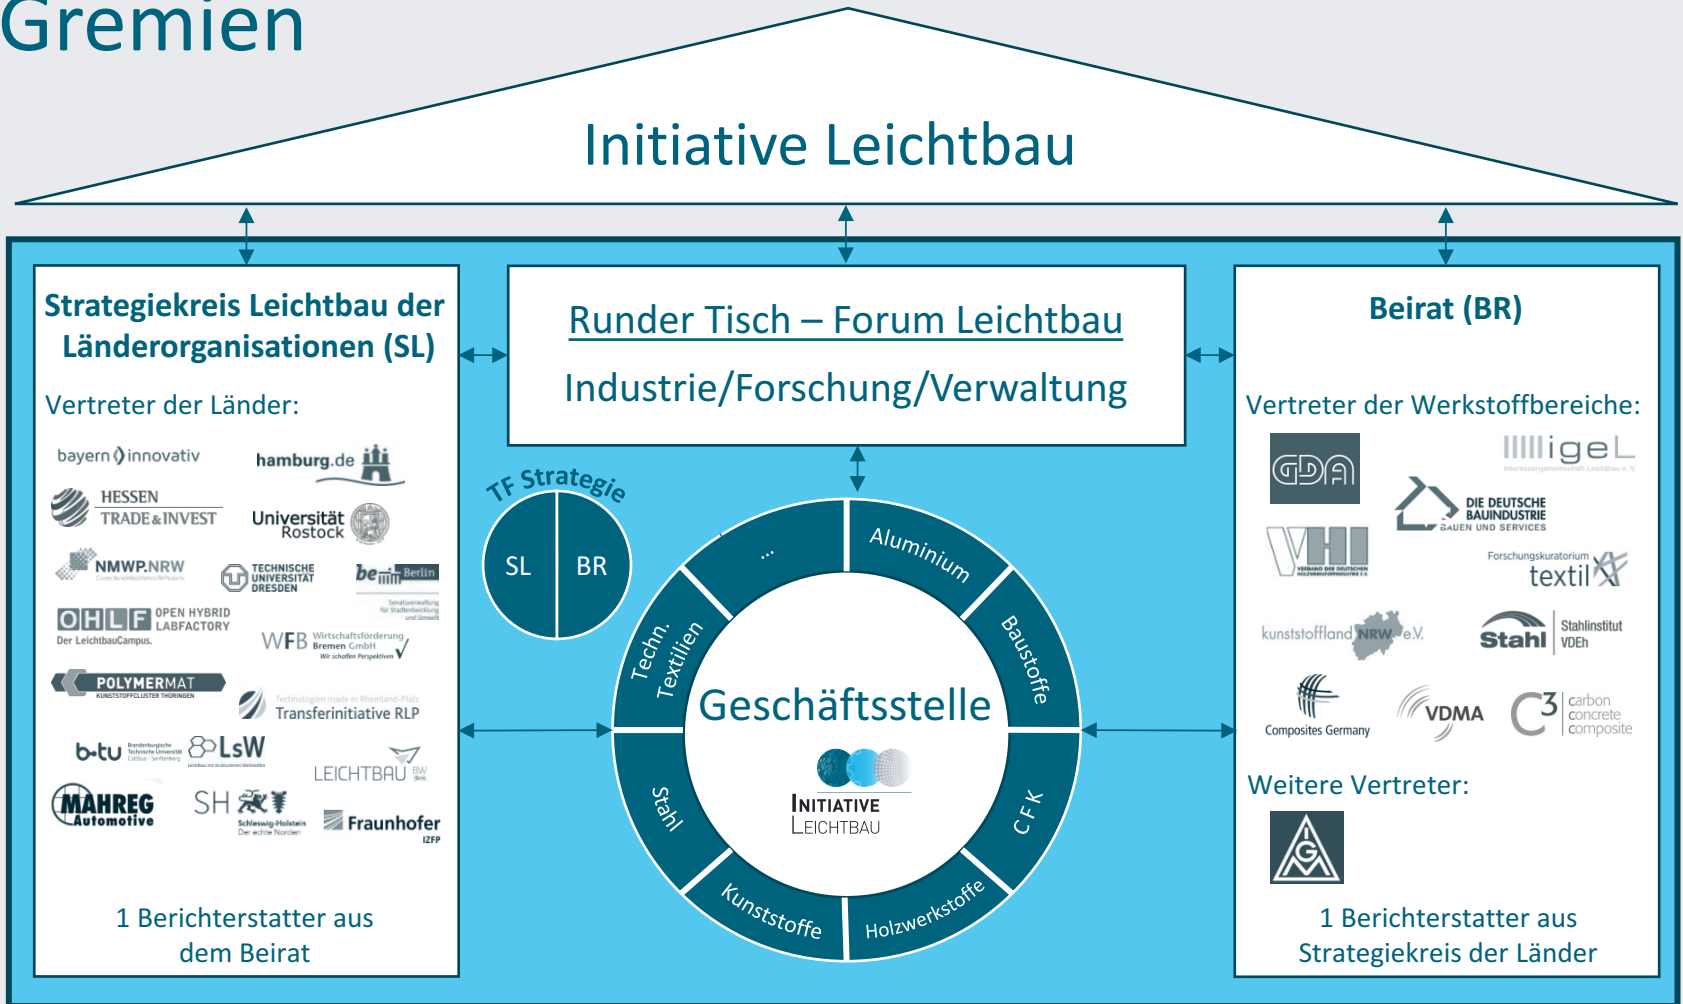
Gremien

Initiative Leichtbau

Strategiekreis Leichtbau der Länderorganisationen (SL)

Vertreter der Länder:

bayern innovativ
hamburg.de
HESSEN TRADE & INVEST
Universität Rostock
NMWP.NRW
TECHNISCHE UNIVERSITÄT DRESDEN
be Berlin
OHLF OPEN HYBRID LABFACTORY Der LeichtbauCampus.
WFB Wirtschaftsförderung Bremen GmbH
POLYMERMAT KUNSTSTOFFCLUSTER THÜRINGEN
Transferinitiative RLP
b-tu Brandenburgische Technische Universität Cottbus - Senftenberg
LsW
LEICHTBAU BW
MAHREG Automotive
SH Schleswig-Holstein Der echte Norden
Fraunhofer IZFP

1 Berichterstatter aus dem Beirat

Runder Tisch – Forum Leichtbau

Industrie/Forschung/Verwaltung

TF Strategie
SL
BR

...
Aluminium
Baustoffe
CFK
Holzwerkstoffe
Kunststoffe
Stahl
Techn. Textilien

Geschäftsstelle
INITIATIVE LEICHTBAU

Beirat (BR)

Vertreter der Werkstoffbereiche:

GDA
igeL
DIE DEUTSCHE BAUINDUSTRIE BAUEN UND SERVICES
VHI
Forschungskuratorium textil
kunststoffland NRW e.V.
Stahl Stahlinstitut VDEh
Composites Germany
VDMA
C3 carbon concrete composite

Weitere Vertreter:

IGM

1 Berichterstatter aus Strategiekreis der Länder